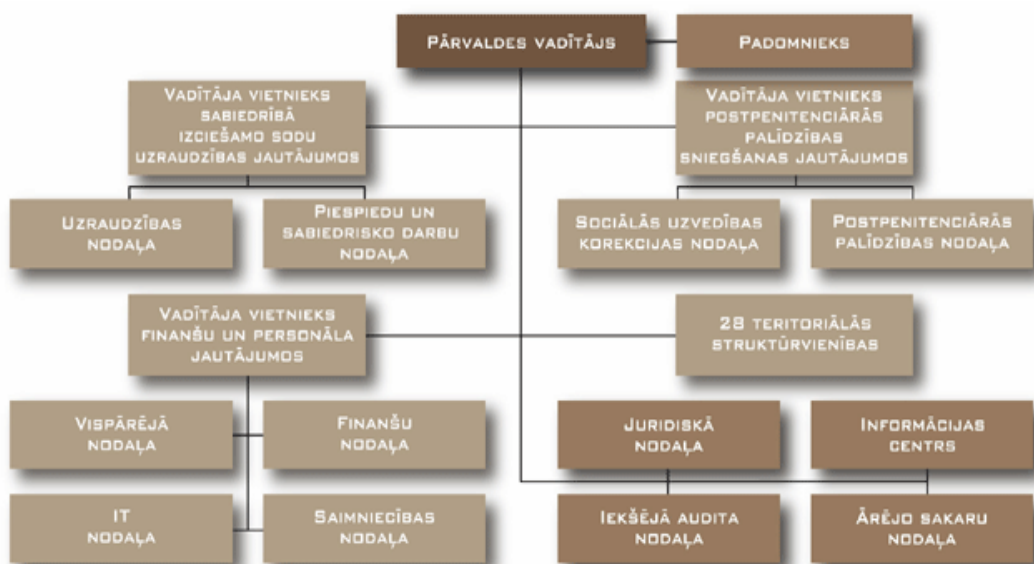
Pārvaldes vadītājs

Padomnieks

Vadītāja vietnieks sabiedrībā izciešamo sodu uzraudzības jautājumos

Vadītāja vietnieks postpenitenciārās palīdzības sniegšanas jautājumos

Uzraudzības nodaļa

Piespiedu un sabiedrisko darbu nodaļa

Sociālās uzvedības korekcijas nodaļa

Postpenitenciārās palīdzības nodaļa

Vadītāja vietnieks finanšu un personāla jautājumos

28 teritoriālās struktūrvienības

Vispārējā nodaļa

Finanšu nodaļa

Juridiskā nodaļa

Informācijas centrs

IT nodaļa

Saimniecības nodaļa

Iekšējā audita nodaļa

Ārējo sakaru nodaļa